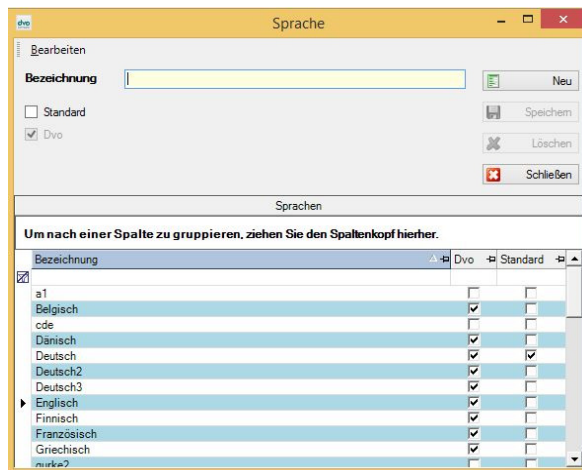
dvo

Sprache

Bearbeiten

Bezeichnung

Neu

Standard

Speichern

Dvo

Löschen

Schließen

Sprachen

Um nach einer Spalte zu gruppieren, ziehen Sie den Spaltenkopf hierher.

| Bezeichnung | Dvo | Standard |
|---|---|---|
| a1 | ☐ | ☐ |
| Belgisch | ☑ | ☐ |
| cde | ☐ | ☐ |
| Dänisch | ☑ | ☐ |
| Deutsch | ☑ | ☑ |
| Deutsch2 | ☑ | ☐ |
| Deutsch3 | ☑ | ☐ |
| Englisch | ☑ | ☐ |
| Finnisch | ☑ | ☐ |
| Französisch | ☑ | ☐ |
| Griechisch | ☑ | ☐ |
| gurke2 | ☐ | ☐ |